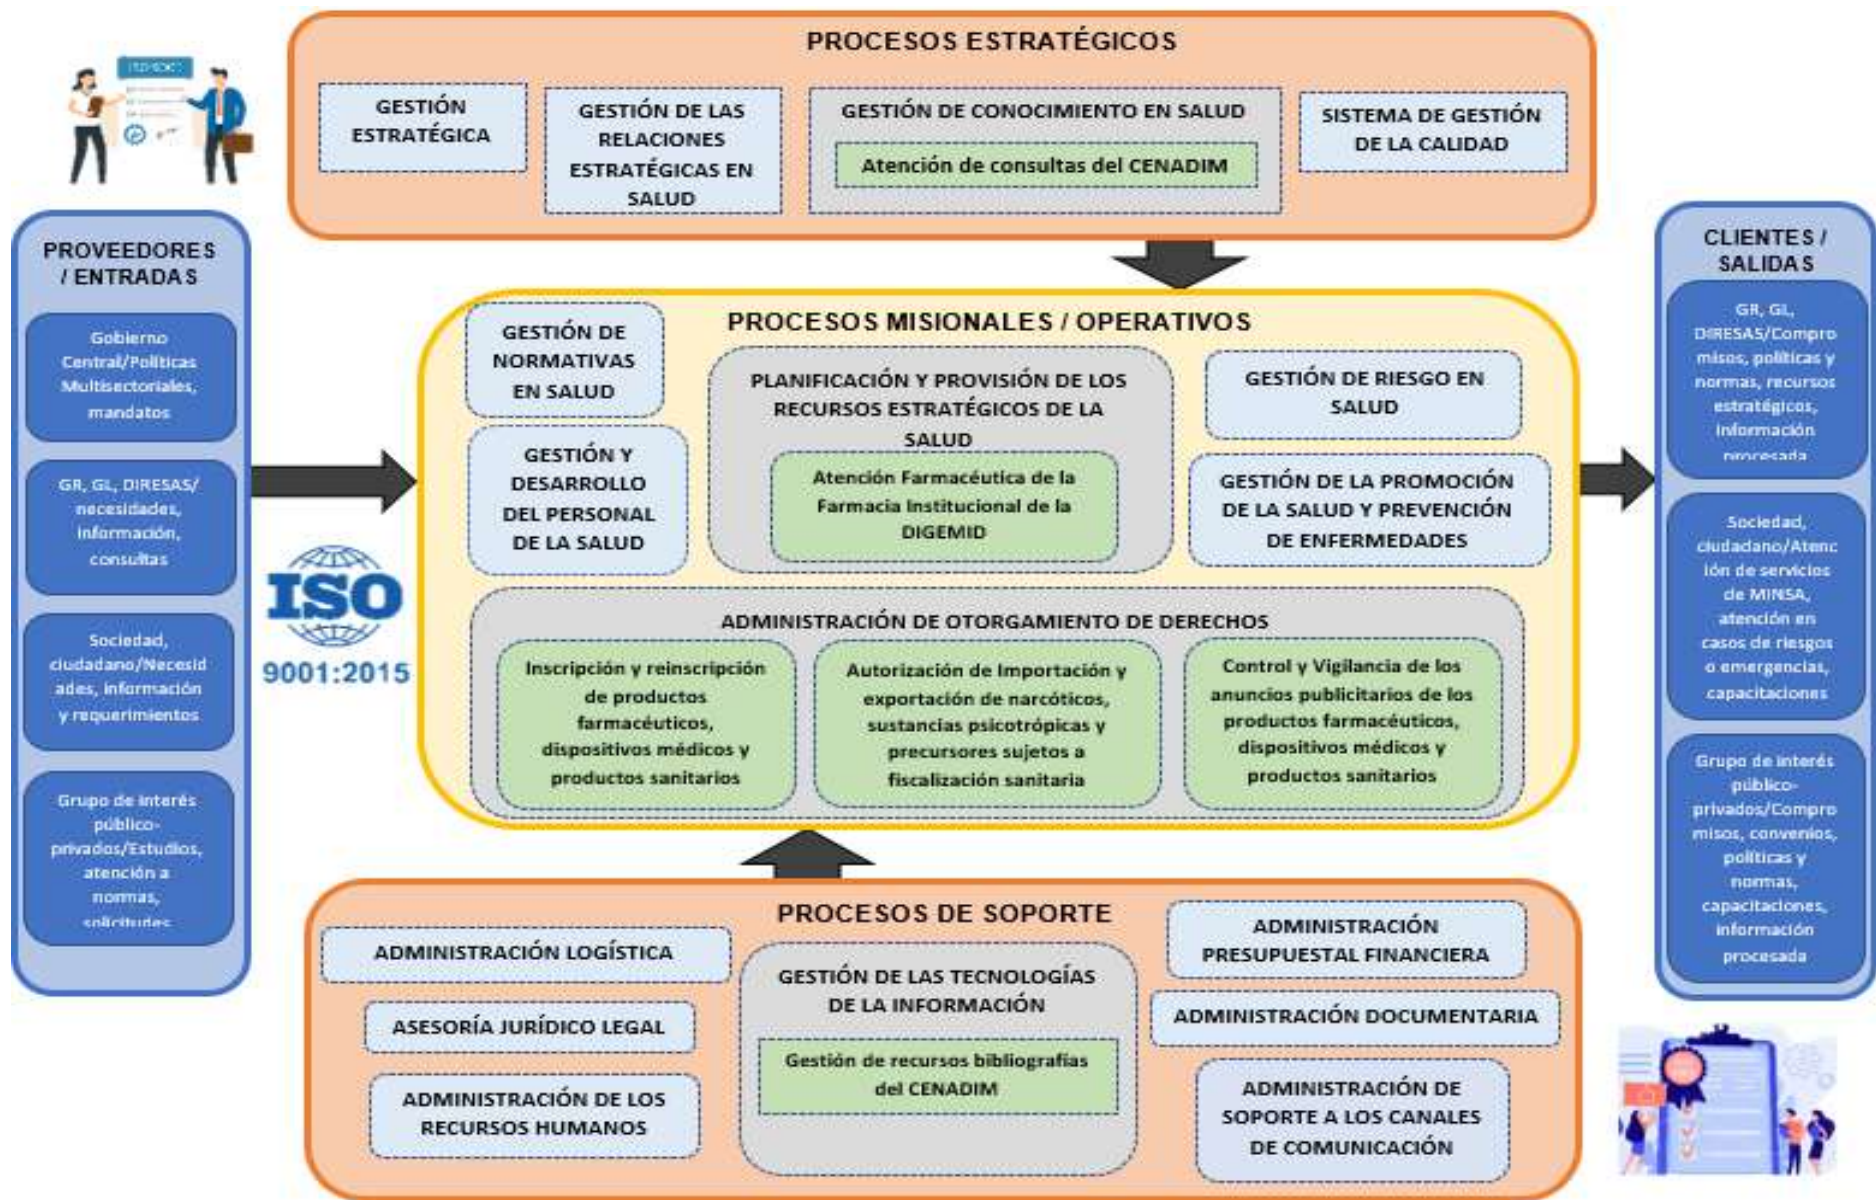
PROCESOS ESTRATÉGICOS

GESTIÓN ESTRATÉGICA

GESTIÓN DE LAS RELACIONES ESTRATÉGICAS EN SALUD

GESTIÓN DE CONOCIMIENTO EN SALUD

Atención de consultas del CENADIM

SISTEMA DE GESTIÓN DE LA CALIDAD

PROVEEDORES / ENTRADAS

Gobierno Central/Políticas Multisectoriales, mandatos

GR, GL, DIRESAS/ necesidades, información, consultas

Sociedad, ciudadano/Necesidades, información y requerimientos

Grupo de interés público-privados/Estudios, atención a normas, solicitudes

ISO 9001:2015

PROCESOS MISIONALES / OPERATIVOS

GESTIÓN DE NORMATIVAS EN SALUD

GESTIÓN Y DESARROLLO DEL PERSONAL DE LA SALUD

PLANIFICACIÓN Y PROVISIÓN DE LOS RECURSOS ESTRATÉGICOS DE LA SALUD

Atención Farmacéutica de la Farmacia Institucional de la DIGEMID

GESTIÓN DE RIESGO EN SALUD

GESTIÓN DE LA PROMOCIÓN DE LA SALUD Y PREVENCIÓN DE ENFERMEDADES

ADMINISTRACIÓN DE OTORGAMIENTO DE DERECHOS

Inscripción y reinscripción de productos farmacéuticos, dispositivos médicos y productos sanitarios

Autorización de Importación y exportación de narcóticos, sustancias psicotrópicas y precursores sujetos a fiscalización sanitaria

Control y Vigilancia de los anuncios publicitarios de los productos farmacéuticos, dispositivos médicos y productos sanitarios

CLIENTES / SALIDAS

GR, GL, DIRESAS/Compromisos, políticas y normas, recursos estratégicos, información procesada

Sociedad, ciudadano/Atención de servicios de MINSA, atención en casos de riesgos o emergencias, capacitaciones

Grupo de interés público-privados/Compromisos, convenios, políticas y normas, capacitaciones, información procesada

PROCESOS DE SOPORTE

ADMINISTRACIÓN LOGÍSTICA

ASESORÍA JURÍDICO LEGAL

ADMINISTRACIÓN DE LOS RECURSOS HUMANOS

GESTIÓN DE LAS TECNOLOGÍAS DE LA INFORMACIÓN

Gestión de recursos bibliografías del CENADIM

ADMINISTRACIÓN PRESUPUESTAL FINANCIERA

ADMINISTRACIÓN DOCUMENTARIA

ADMINISTRACIÓN DE SOPORTE A LOS CANALES DE COMUNICACIÓN